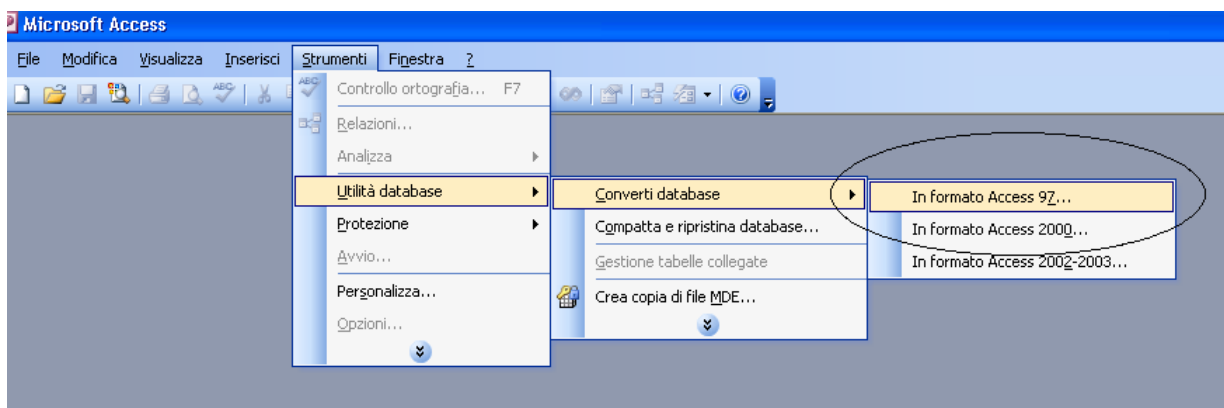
Microsoft Access

File Modifica Visualizza Inserisci Strumenti Finestra ?

Controllo ortografia... F7
Relazioni...
Analizza
Utilità database
Protezione
Avvio...
Personalizza...
Opzioni...

Converti database
Compatta e ripristina database...
Gestione tabelle collegate
Crea copia di file MDE...

In formato Access 97...
In formato Access 2000...
In formato Access 2002-2003...